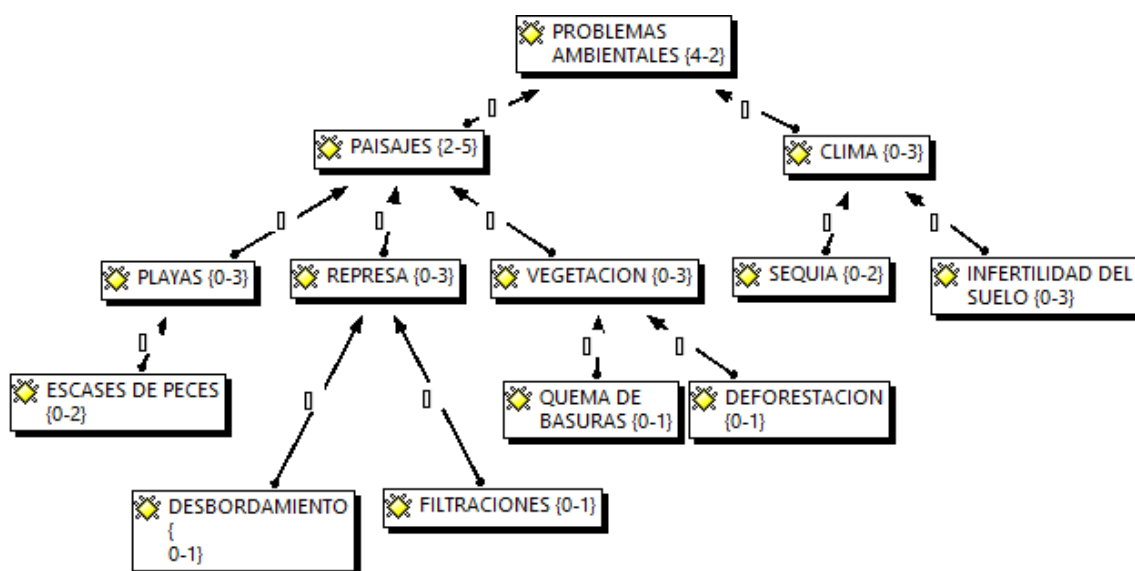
PROBLEMAS AMBIENTALES {4-2}

PAISAJES {2-5}

CLIMA {0-3}

PLAYAS {0-3}

REPRESA {0-3}

VEGETACION {0-3}

SEQUIA {0-2}

INFERTILIDAD DEL SUELO {0-3}

ESCASES DE PECES {0-2}

QUEMA DE BASURAS {0-1}

DEFORESTACION {0-1}

DESBORDAMIENTO { 0-1}

FILTRACIONES {0-1}